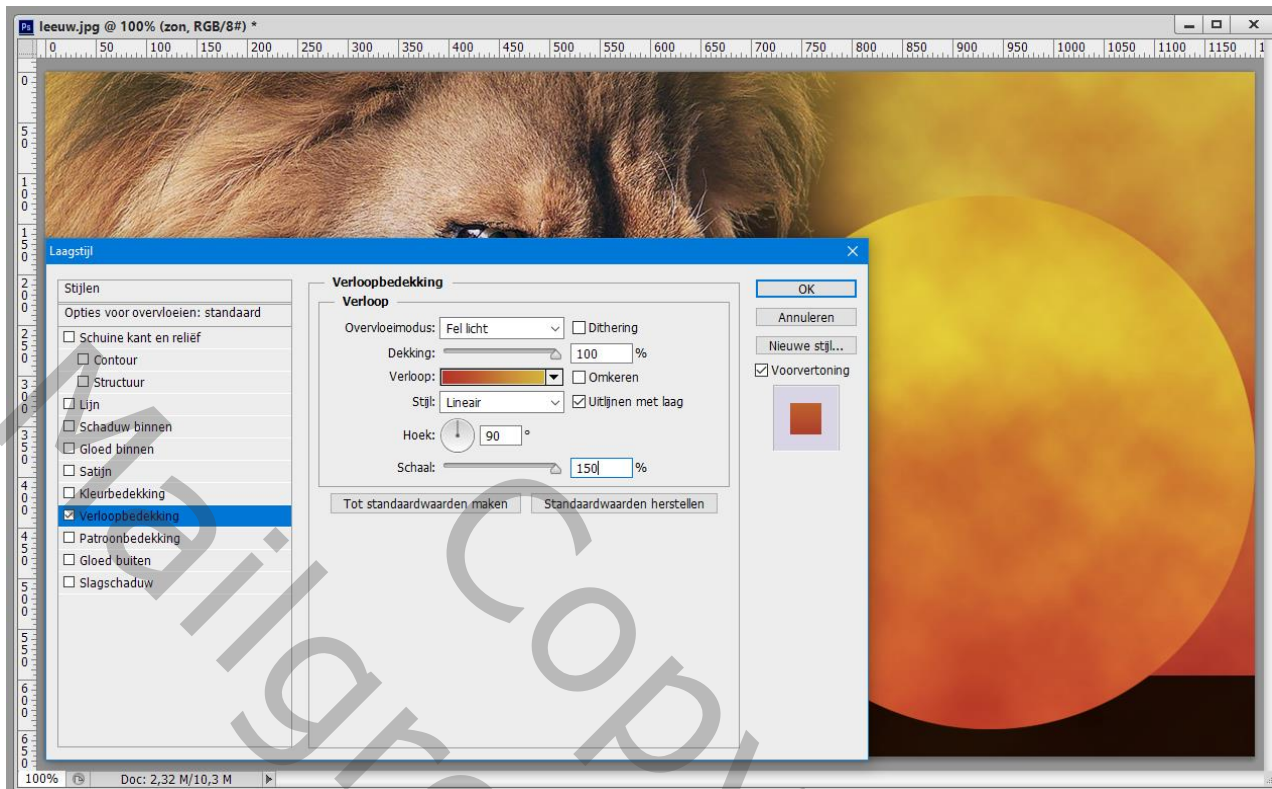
Ps leeuw.jpg @ 100% (zon, RGB/8#) *

0 50 100 150 200 250 300 350 400 450 500 550 600 650 700 750 800 850 900 950 1000 1050 1100 1150

Laagstijl

Stijlen
Opties voor overvloeien: standaard
☐ Schuine kant en reliëf
☐ Contour
☐ Structuur
☐ Lijn
☐ Schaduw binnen
☐ Gloed binnen
☐ Satijn
☐ Kleurbedekking
☑ Verloopbedekking
☐ Patroonbedekking
☐ Gloed buiten
☐ Slagschaduw

Verloopbedekking
Verloop
Overvloeimodus: Fel licht
☐ Dithering
Dekking: 100 %
Verloop:
☐ Omkeren
Stijl: Lineair
☑ Uitlijnen met laag
Hoek: 90 °
Schaal: 150 %
Tot standaardwaarden maken
Standaardwaarden herstellen

OK
Annuleren
Nieuwe stijl...
☑ Voorvertoning

100%
Doc: 2,32 M/10,3 M

Mailgro Copy